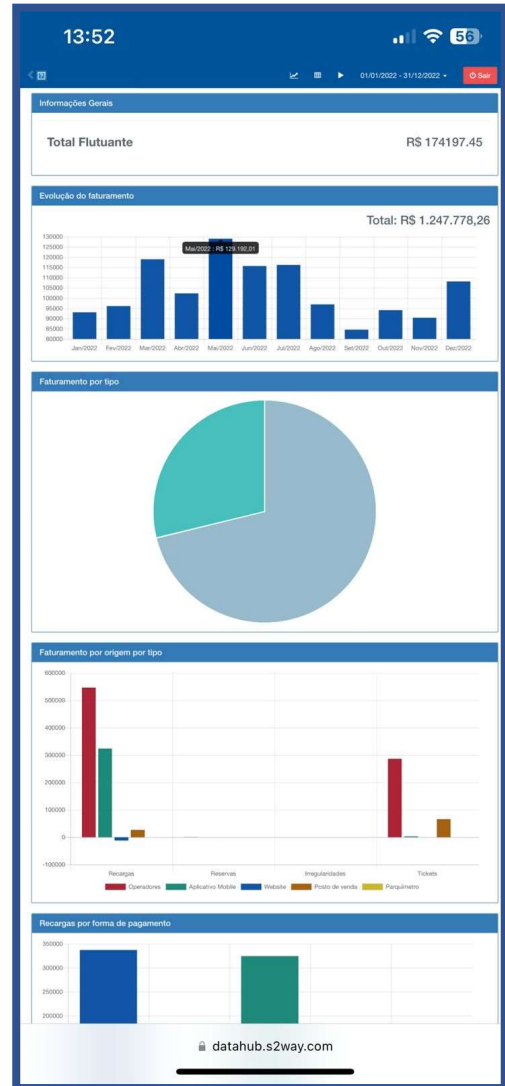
13:52

56

01/01/2022 - 31/12/2022 ▾

Sair

Informações Gerais

Total Flutuante

R$ 174197.45

Evolução do faturamento

Total: R$ 1.247.778,26

Mai/2022 : R$ 129.192,01

130000
125000
120000
115000
110000
105000
100000
95000
90000
85000
80000

Jan/2022 Fev/2022 Mar/2022 Abr/2022 Mai/2022 Jun/2022 Jul/2022 Ago/2022 Set/2022 Out/2022 Nov/2022 Dez/2022

Faturamento por tipo

Faturamento por origem por tipo

600000
500000
400000
300000
200000
100000
0
-100000

Recargas Reservas Irregularidades Tickets

Operadores Aplicativo Mobile Website Posto de venda Parquímetro

Recargas por forma de pagamento

350000
300000
250000
200000

datahub.s2way.com